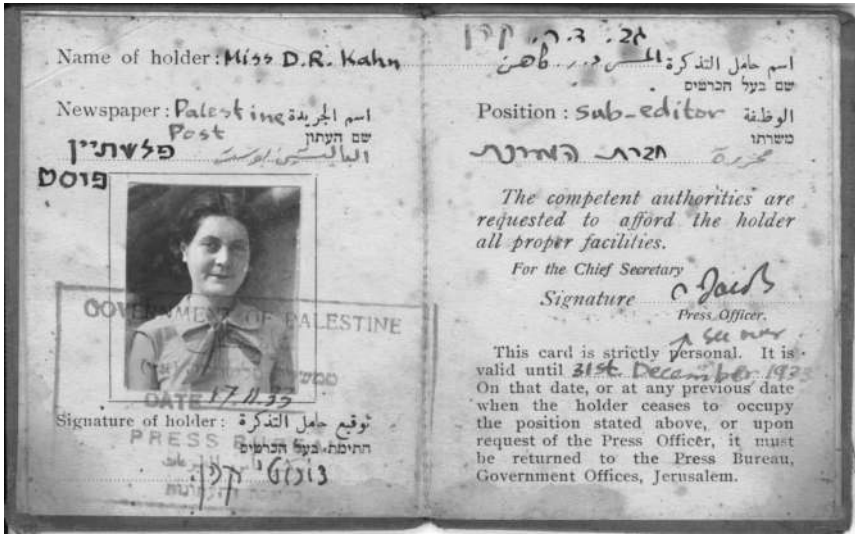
Name of holder: Miss D.R. Kahn

Newspaper: Palestine Post اسم الجريدة
שם העתון
פלשתין פוסט البالستين بوست

GOVERNMENT OF PALESTINE
DATE 17.11.37

Signature of holder: توقيع حامل التذكرة
התימה בעל הכרטיס
PRESS B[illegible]
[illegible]

ד.ר. קהן
اسم حامل التذكرة المس د.ر. كاهن
שם בעל הכרטיס

Position: Sub-editor الوظيفة
משרתו
חברת המערכת محررة

The competent authorities are requested to afford the holder all proper facilities.

For the Chief Secretary

Signature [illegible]
Press Officer.
senior

This card is strictly personal. It is valid until 31st December 1937. On that date, or at any previous date when the holder ceases to occupy the position stated above, or upon request of the Press Officer, it must be returned to the Press Bureau, Government Offices, Jerusalem.